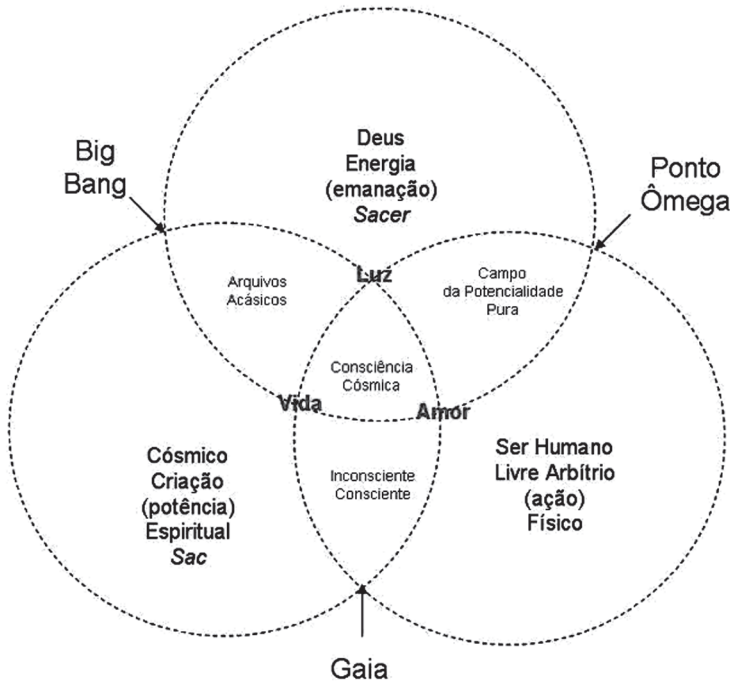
Big Bang

Deus
Energia
(emanação)
*Sacer*

Ponto Ômega

Arquivos Acásicos

Luz

Campo da Potencialidade Pura

Consciência Cósmica

Vida

Amor

Cósmico
Criação
(potência)
Espiritual
*Sac*

Inconsciente Consciente

Ser Humano
Livre Arbítrio
(ação)
Físico

Gaia